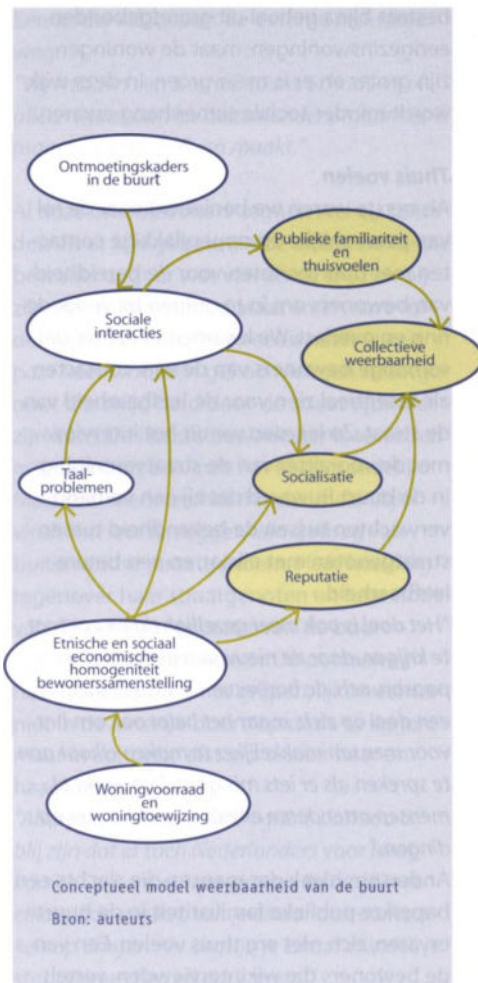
Ontmoetingskaders in de buurt

Publieke familiariteit en thuisvoelen

Sociale interacties

Collectieve weerbaarheid

Taalproblemen

Socialisatie

Reputatie

Etnische en sociaal economische homogeniteit bewonerssamenstelling

Woningvoorraad en woningtoewijzing

Conceptueel model weerbaarheid van de buurt
Bron: auteurs